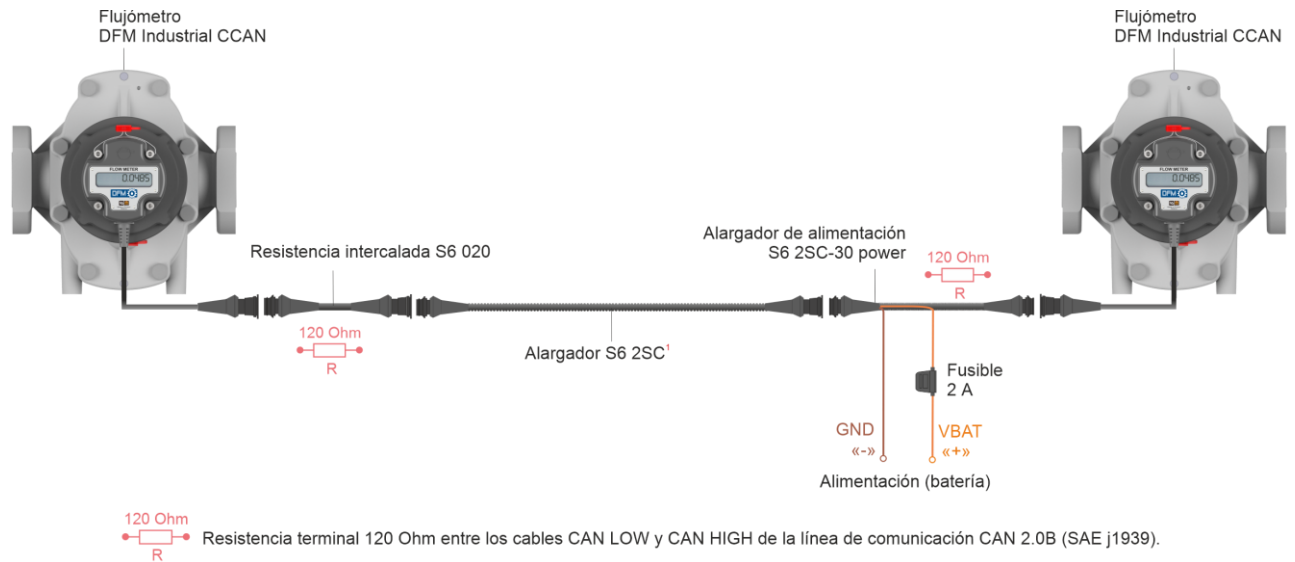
Flujómetro
DFM Industrial CCAN

Flujómetro
DFM Industrial CCAN

FLOW METER
0.0485
DFM

FLOW METER
0.0485
DFM

Resistencia intercalada S6 020

120 Ohm
R

Alargador S6 2SC$^1$

Alargador de alimentación
S6 2SC-30 power

120 Ohm
R

Fusible
2 A

GND
«-»

VBAT
«+»

Alimentación (batería)

120 Ohm
R
Resistencia terminal 120 Ohm entre los cables CAN LOW y CAN HIGH de la línea de comunicación CAN 2.0B (SAE j1939).